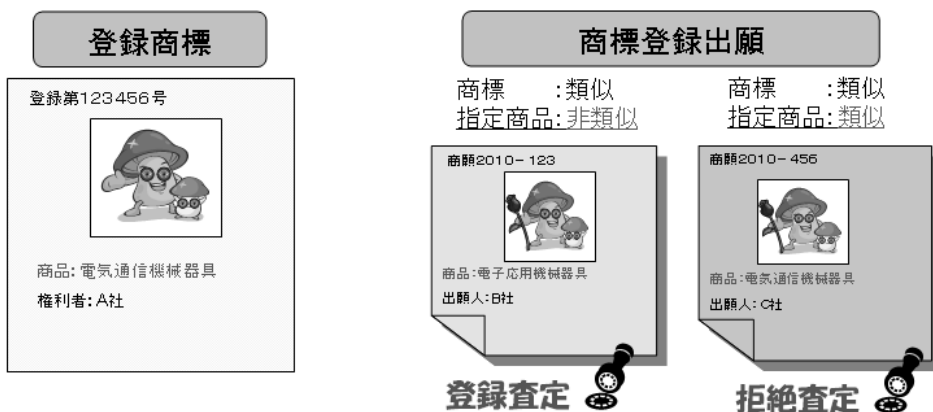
登録商標

登録第123456号

商品: 電気通信機械器具

権利者: A社

商標登録出願

商標 :類似
指定商品: 非類似

商願2010－123

商品:電子応用機械器具

出願人: B社

登録査定

商標 :類似
指定商品: 類似

商願2010－456

商品:電気通信機械器具

出願人: C社

拒絶査定